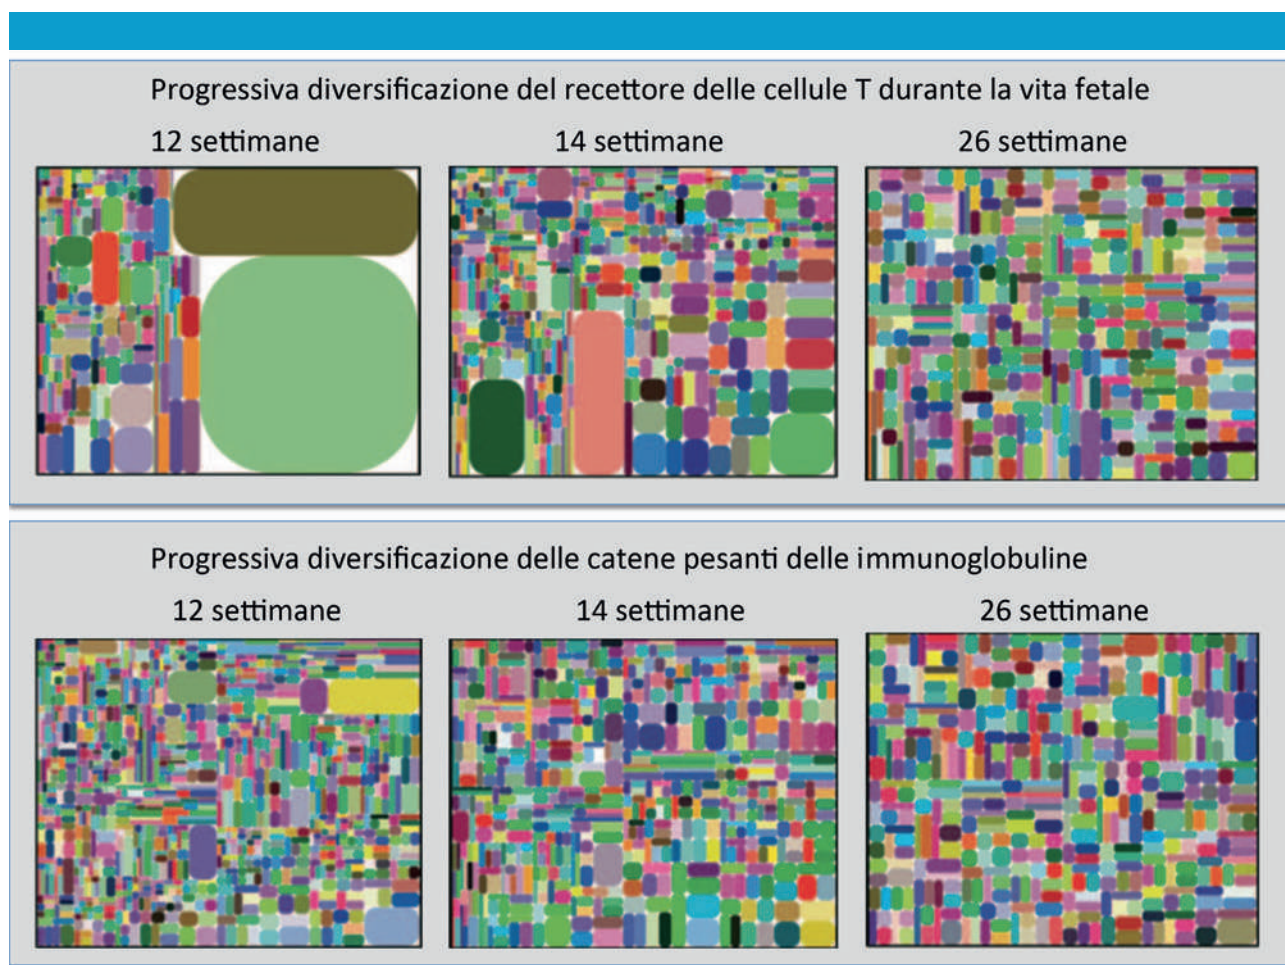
Progressiva diversificazione del recettore delle cellule T durante la vita fetale

12 settimane

14 settimane

26 settimane

Progressiva diversificazione delle catene pesanti delle immunoglobuline

12 settimane

14 settimane

26 settimane